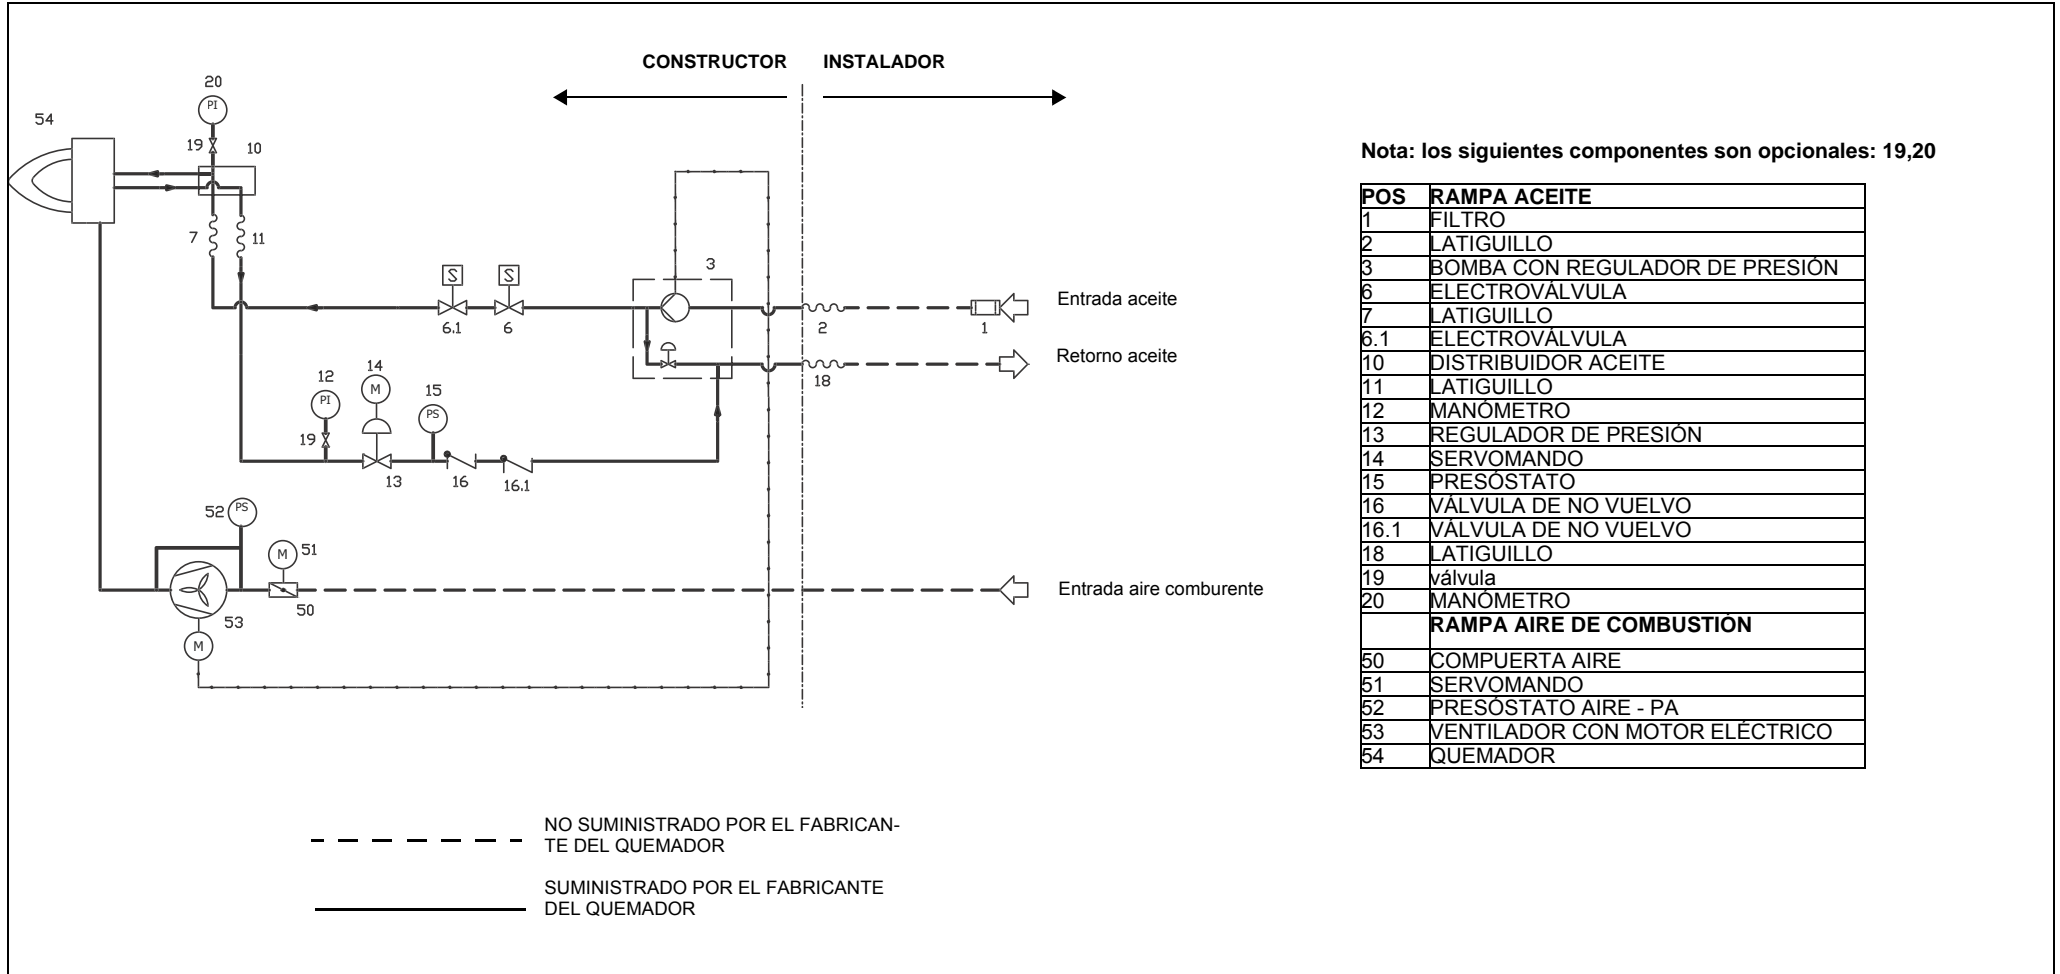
CONSTRUCTOR INSTALADOR

20
PI
54
19
10
7
11
S S
3
6.1 6
2
1
Entrada aceite
Retorno aceite
18
14
M
12
PI
15
PS
19
13
16
16.1
52 PS
M 51
50
53
M
Entrada aire comburente

Nota: los siguientes componentes son opcionales: 19,20

| POS | RAMPA ACEITE |
|---|---|
| 1 | FILTRO |
| 2 | LATIGUILLO |
| 3 | BOMBA CON REGULADOR DE PRESIÓN |
| 6 | ELECTROVÁLVULA |
| 7 | LATIGUILLO |
| 6.1 | ELECTROVÁLVULA |
| 10 | DISTRIBUIDOR ACEITE |
| 11 | LATIGUILLO |
| 12 | MANÓMETRO |
| 13 | REGULADOR DE PRESIÓN |
| 14 | SERVOMANDO |
| 15 | PRESÓSTATO |
| 16 | VÁLVULA DE NO VUELVO |
| 16.1 | VÁLVULA DE NO VUELVO |
| 18 | LATIGUILLO |
| 19 | válvula |
| 20 | MANÓMETRO |
| | RAMPA AIRE DE COMBUSTIÓN |
| 50 | COMPUERTA AIRE |
| 51 | SERVOMANDO |
| 52 | PRESÓSTATO AIRE - PA |
| 53 | VENTILADOR CON MOTOR ELÉCTRICO |
| 54 | QUEMADOR |

NO SUMINISTRADO POR EL FABRICANTE DEL QUEMADOR

SUMINISTRADO POR EL FABRICANTE DEL QUEMADOR